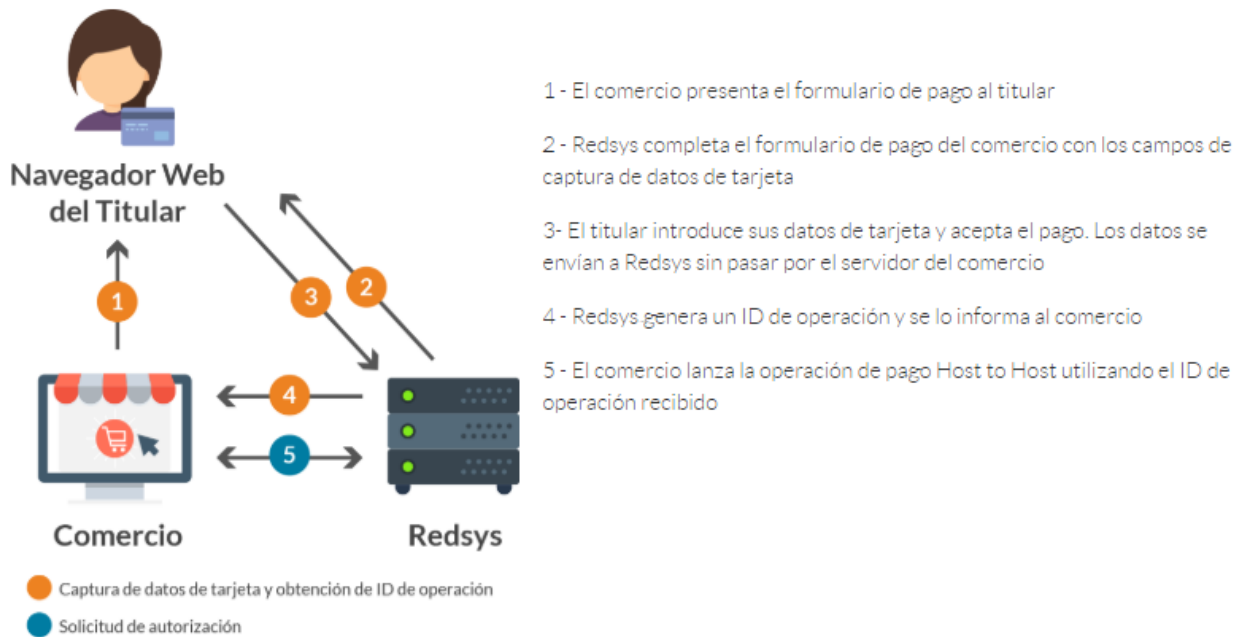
Navegador Web del Titular

1

3

2

4

5

Comercio

Redsys

Captura de datos de tarjeta y obtención de ID de operación

Solicitud de autorización

1 - El comercio presenta el formulario de pago al titular

2 - Redsys completa el formulario de pago del comercio con los campos de captura de datos de tarjeta

3- El titular introduce sus datos de tarjeta y acepta el pago. Los datos se envían a Redsys sin pasar por el servidor del comercio

4 - Redsys genera un ID de operación y se lo informa al comercio

5 - El comercio lanza la operación de pago Host to Host utilizando el ID de operación recibido